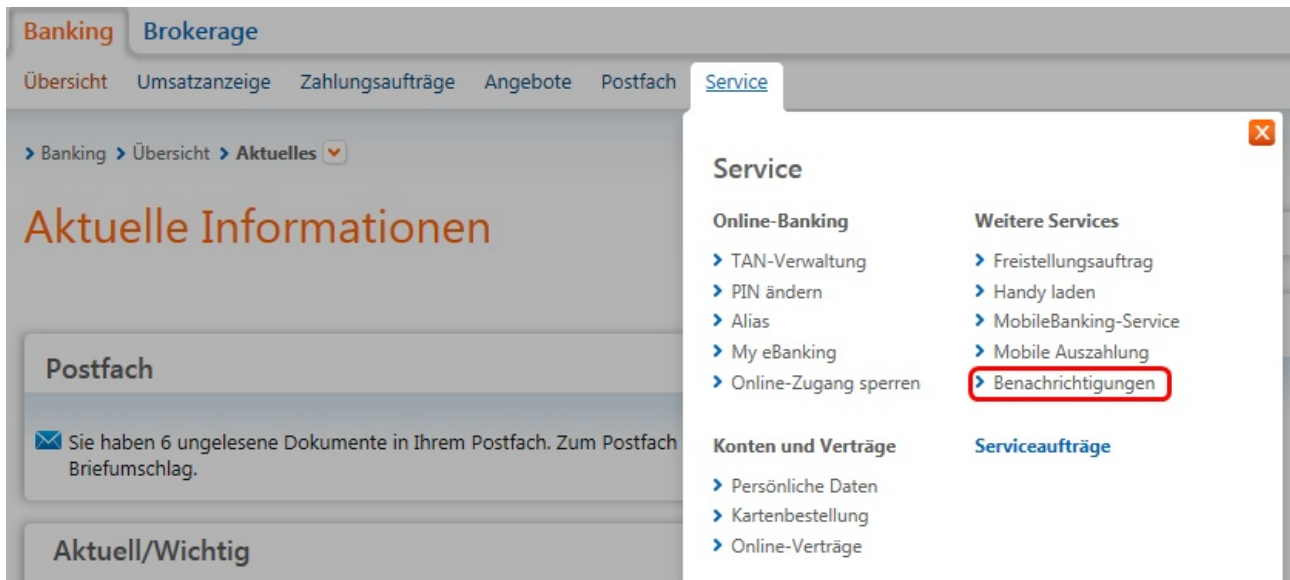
Banking Brokerage

Übersicht Umsatzanzeige Zahlungsaufträge Angebote Postfach Service

> Banking > Übersicht > Aktuelles

Aktuelle Informationen

Postfach

Sie haben 6 ungelesene Dokumente in Ihrem Postfach. Zum Postfach Briefumschlag.

Aktuell/Wichtig

Service

Online-Banking

> TAN-Verwaltung
> PIN ändern
> Alias
> My eBanking
> Online-Zugang sperren

Konten und Verträge

> Persönliche Daten
> Kartenbestellung
> Online-Verträge

Weitere Services

> Freistellungsauftrag
> Handy laden
> MobileBanking-Service
> Mobile Auszahlung
> Benachrichtigungen

Serviceaufträge